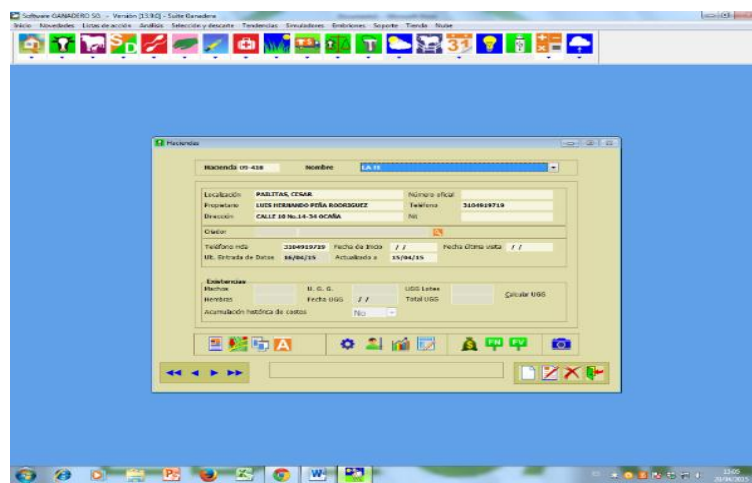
Software GANADERO SG - Versión [13.9.0] - Suite Ganadera

Inicio Novedades Listas de acción Análisis Selección y descarte Tendencias Simuladores Emisiones Soporte Tienda Nube

Haciendas

Hacienda 09-438 Nombre LA 48

Localización PARLITAS, CESAR
Número oficial
Propietario LUIS HERNANDO PEÑA RODRIGUEZ
Teléfono 3104919719
Dirección CALLE 18 No.14-34 OCAÑA
Nit
Clasificación
Teléfono Hda 3104919719
Fecha de Inicio / /
Fecha última visita / /
Ult. Entrada de Datos 16/04/15
Actualizado a 15/04/15

Existencias
Machos
H. G. G.
UGG Lotes
Hembras
Fecha UGG / /
Total UGG
Calcular UGG
Acumulación histórica de costos No

FN FV

13:05
20/04/2015